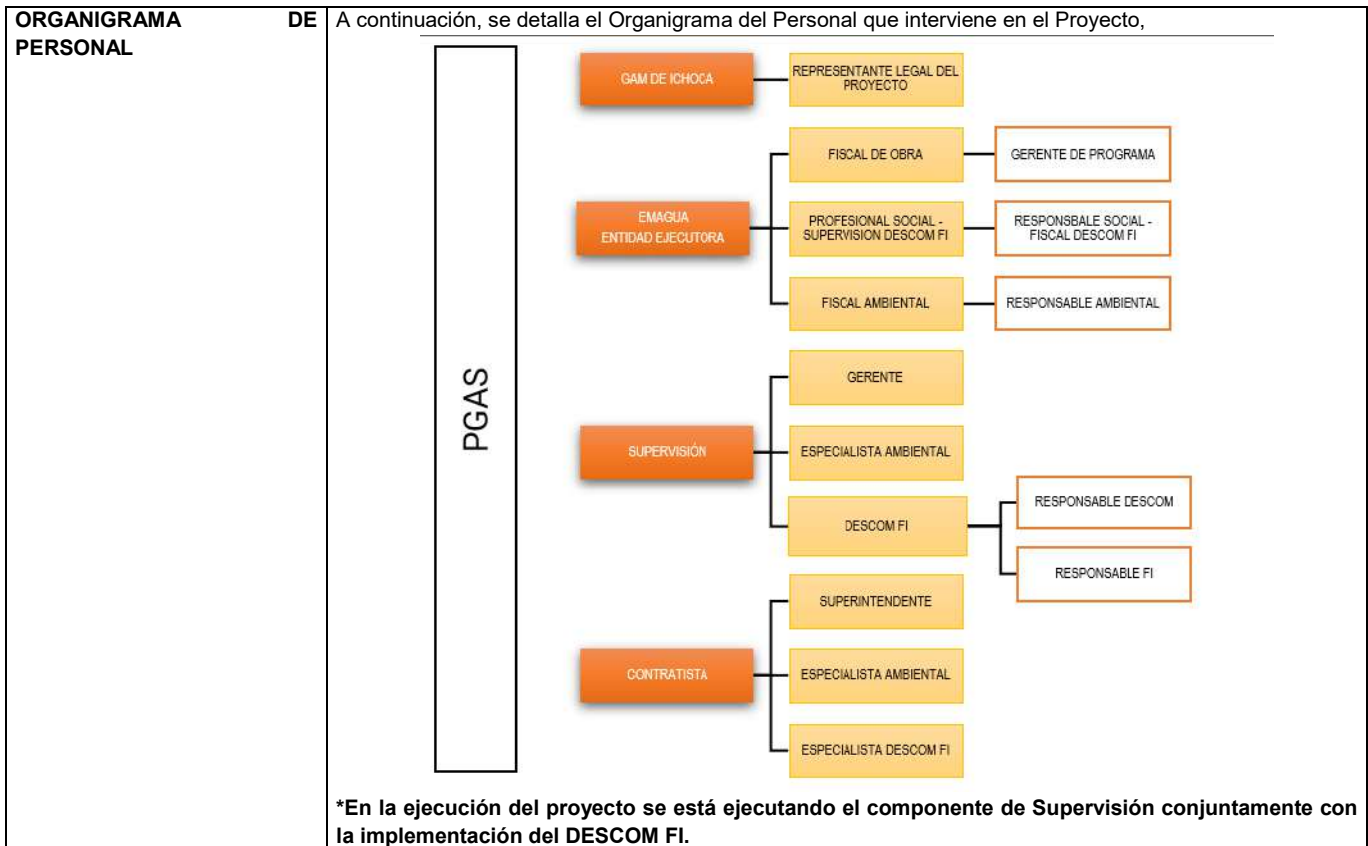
| ORGANIGRAMA DE PERSONAL | A continuación, se detalla el Organigrama del Personal que interviene en el Proyecto, |
|---|---|

PGAS

GAM DE ICHOCA
REPRESENTANTE LEGAL DEL PROYECTO

EMAGUA ENTIDAD EJECUTORA
FISCAL DE OBRA
GERENTE DE PROGRAMA
PROFESIONAL SOCIAL - SUPERVISION DESCOM FI
RESPONSBALE SOCIAL - FISCAL DESCOM FI
FISCAL AMBIENTAL
RESPONSABLE AMBIENTAL

SUPERVISIÓN
GERENTE
ESPECIALISTA AMBIENTAL
DESCOM FI
RESPONSABLE DESCOM
RESPONSABLE FI

CONTRATISTA
SUPERINTENDENTE
ESPECIALISTA AMBIENTAL
ESPECIALISTA DESCOM FI

**\*En la ejecución del proyecto se está ejecutando el componente de Supervisión conjuntamente con la implementación del DESCOM FI.**